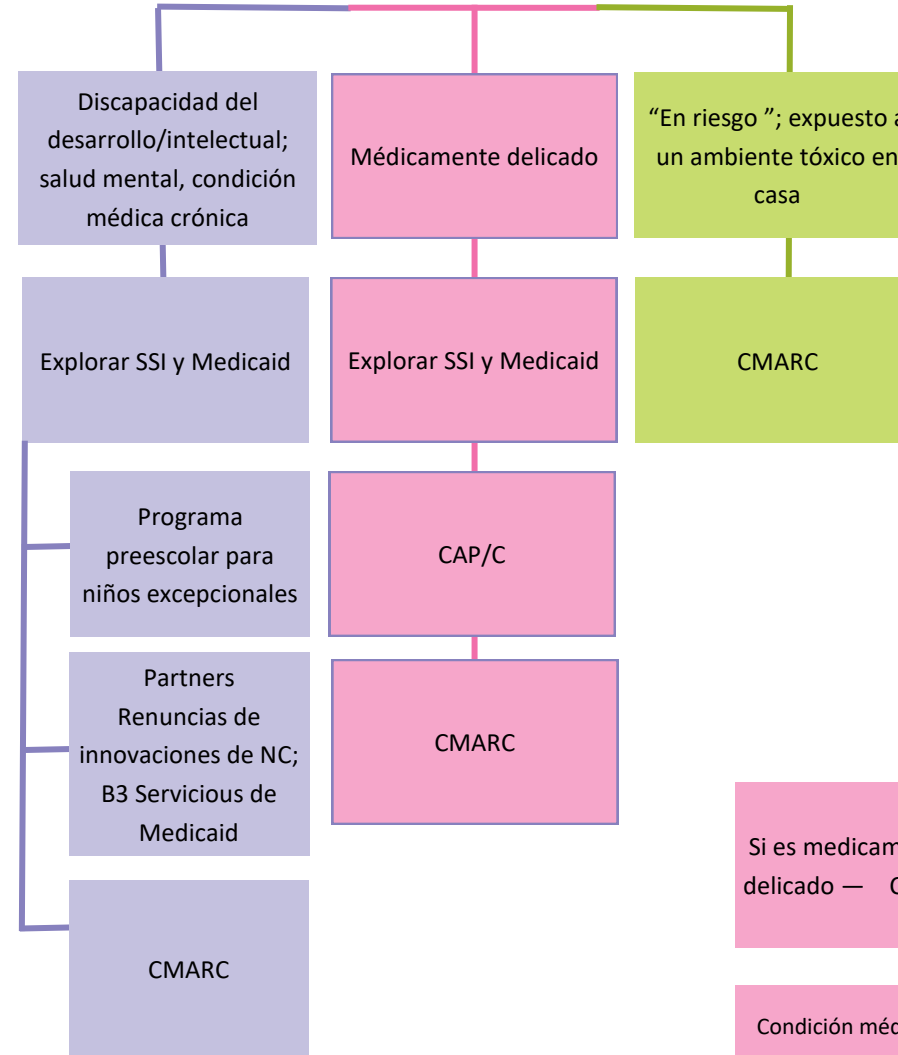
Discapacidad del desarrollo/intelectual; salud mental, condición médica crónica

Médicamente delicado

"En riesgo "; expuesto a un ambiente tóxico en casa

Explorar SSI y Medicaid

Explorar SSI y Medicaid

CMARC

Programa preescolar para niños excepcionales

CAP/C

Partners Renuncias de innovaciones de NC; B3 Servicious de Medicaid

CMARC

CMARC

Si es medicam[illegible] delicado — C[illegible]

Condición méd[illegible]